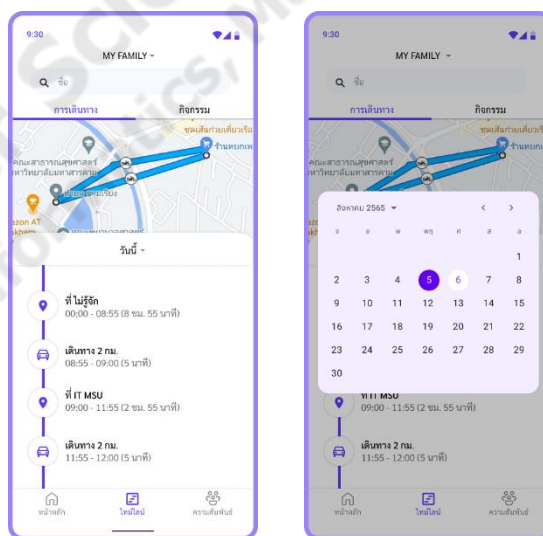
9:30

MY FAMILY

ชื่อ

การเดินทาง

กิจกรรม

ชุดเส้นก๋วยเตี๋ยวเรือ

ร้านหมูกเพ

คณะสาธารณสุขศาสตร์ มหาวิทยาลัยมหาสารคาม

azon AT

akham

วันนี้

ที่ไม่รู้จัก
00:00 - 08:55 (8 ชม. 55 นาที)

เดินทาง 2 กม.
08:55 - 09:00 (5 นาที)

ที่ IT MSU
09:00 - 11:55 (2 ชม. 55 นาที)

เดินทาง 2 กม.
11:55 - 12:00 (5 นาที)

หน้าหลัก

ไทม์ไลน์

ความสัมพันธ์

9:30

MY FAMILY

ชื่อ

การเดินทาง

กิจกรรม

ชุดเส้นก๋วยเตี๋ยวเรือ

ร้านหมูกเพ

คณะสาธารณสุขศาสตร์ มหาวิทยาลัยมหาสารคาม

สิงหาคม 2565

| อา | จ | อ | พ | พฤ | ศ | ส |
|---|---|---|---|---|---|---|
| | | | | | | 1 |
| 2 | 3 | 4 | 5 | 6 | 7 | 8 |
| 9 | 10 | 11 | 12 | 13 | 14 | 15 |
| 16 | 17 | 18 | 19 | 20 | 21 | 22 |
| 23 | 24 | 25 | 26 | 27 | 28 | 29 |
| 30 | | | | | | |

ที่ IT MSU
09:00 - 11:55 (2 ชม. 55 นาที)

เดินทาง 2 กม.
11:55 - 12:00 (5 นาที)

หน้าหลัก

ไทม์ไลน์

ความสัมพันธ์